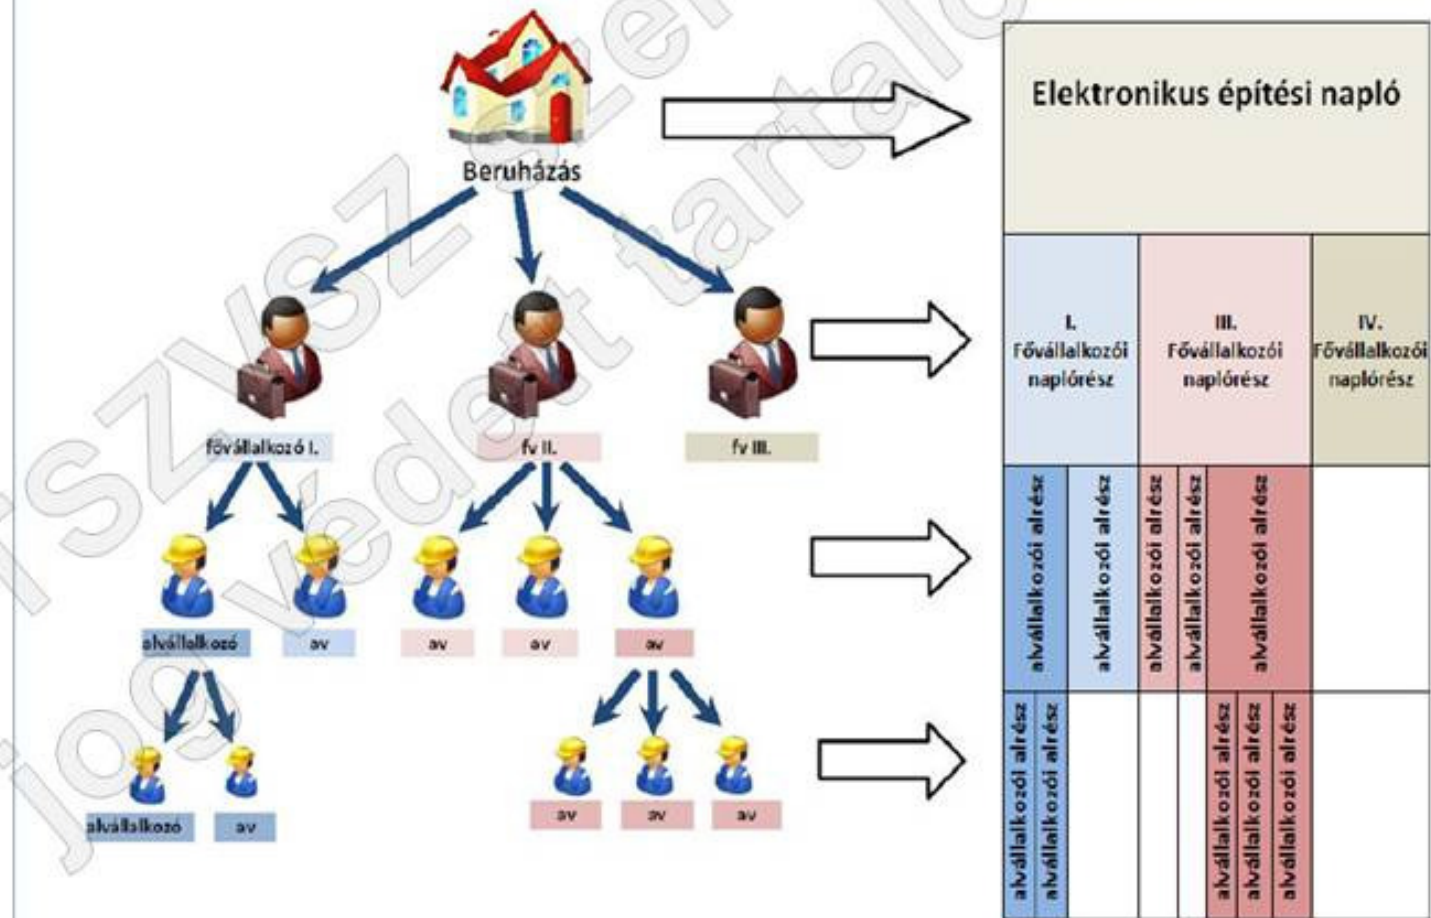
Beruházás

fővállalkozó I.

fv II.

fv III.

alvállalkozó

av

av

av

av

alvállalkozó

av

av

av

av

Elektronikus építési napló

I. Fővállalkozói naplórész

III. Fővállalkozói naplórész

IV. Fővállalkozói naplórész

alvállalkozói alrész

alvállalkozói alrész

alvállalkozói alrész

alvállalkozói alrész

alvállalkozói alrész

alvállalkozói alrész

alvállalkozói alrész

alvállalkozói alrész

alvállalkozói alrész

alvállalkozói alrész